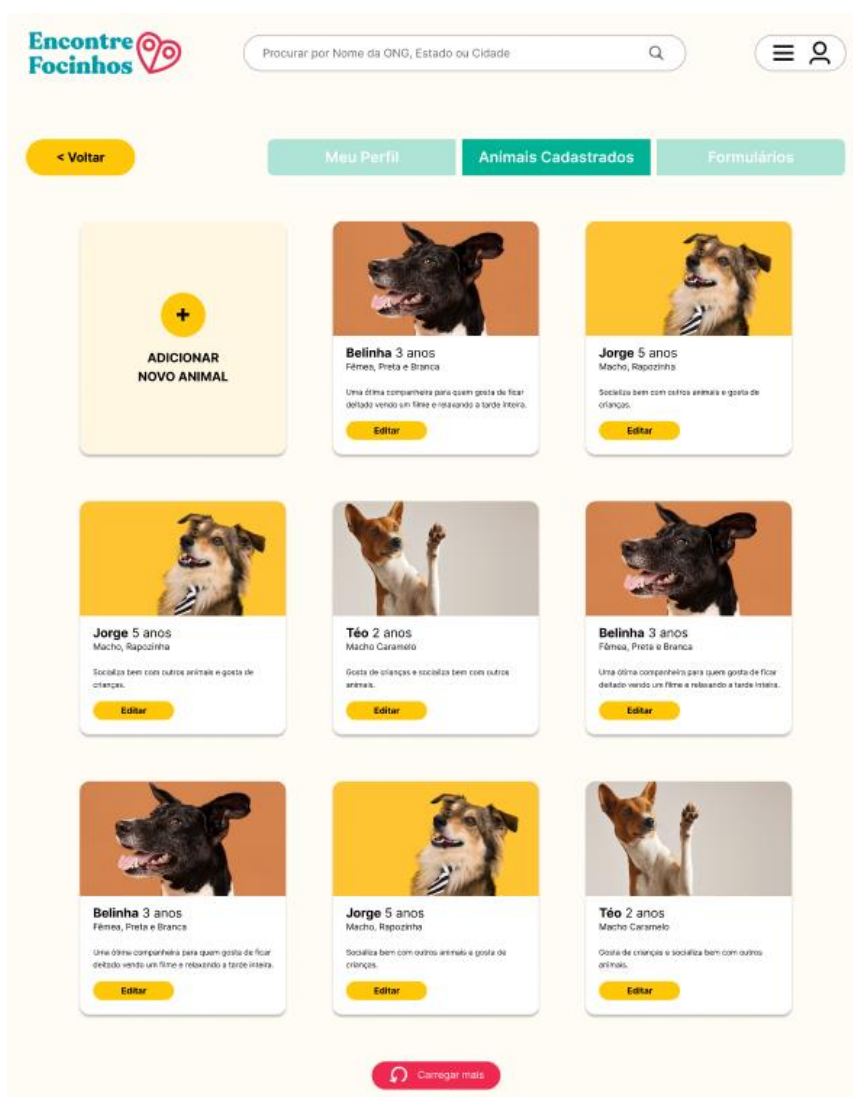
Encontre Focinhos

Procurar por Nome da ONG, Estado ou Cidade

< Voltar

Meu Perfil

Animais Cadastrados

Formulários

+

ADICIONAR NOVO ANIMAL

**Belinha** 3 anos
Fêmea, Preta e Branca

Uma ótima companheira para quem gosta de ficar deitado vendo um filme e relaxando a tarde inteira.

Editar

**Jorge** 5 anos
Macho, Rapozinha

Socializa bem com outros animais e gosta de crianças.

Editar

**Jorge** 5 anos
Macho, Rapozinha

Socializa bem com outros animais e gosta de crianças.

Editar

**Téo** 2 anos
Macho Caramelo

Gosta de crianças e socializa bem com outros animais.

Editar

**Belinha** 3 anos
Fêmea, Preta e Branca

Uma ótima companheira para quem gosta de ficar deitado vendo um filme e relaxando a tarde inteira.

Editar

**Belinha** 3 anos
Fêmea, Preta e Branca

Uma ótima companheira para quem gosta de ficar deitado vendo um filme e relaxando a tarde inteira.

Editar

**Jorge** 5 anos
Macho, Rapozinha

Socializa bem com outros animais e gosta de crianças.

Editar

**Téo** 2 anos
Macho Caramelo

Gosta de crianças e socializa bem com outros animais.

Editar

Carregar mais